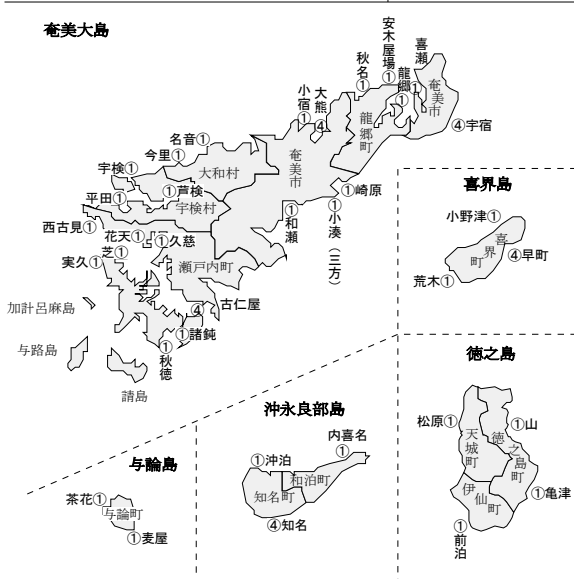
奄美大島

安木屋場①
喜瀬①
秋名①
龍郷①
奄美市
④宇宿
小宿①
大熊④
龍郷町
名音①
今里①
宇検①
大和村
奄美市
平田①
①芦検
宇検村
①崎原
西古見①
花天①
芝①
①久慈
①和瀬
①小湊（三方）
実久①
瀬戸内町
古仁屋
加計呂麻島
④
①諸鈍
与路島
①秋徳
請島

喜界島
小野津①
喜界町
④早町
荒木①

徳之島
松原①
天城町
徳之島町
①山
伊仙町
①亀津
①前泊

沖永良部島
内喜名①
①沖泊
和泊町
知名町
④知名

与論島
茶花①
与論町
①麦屋